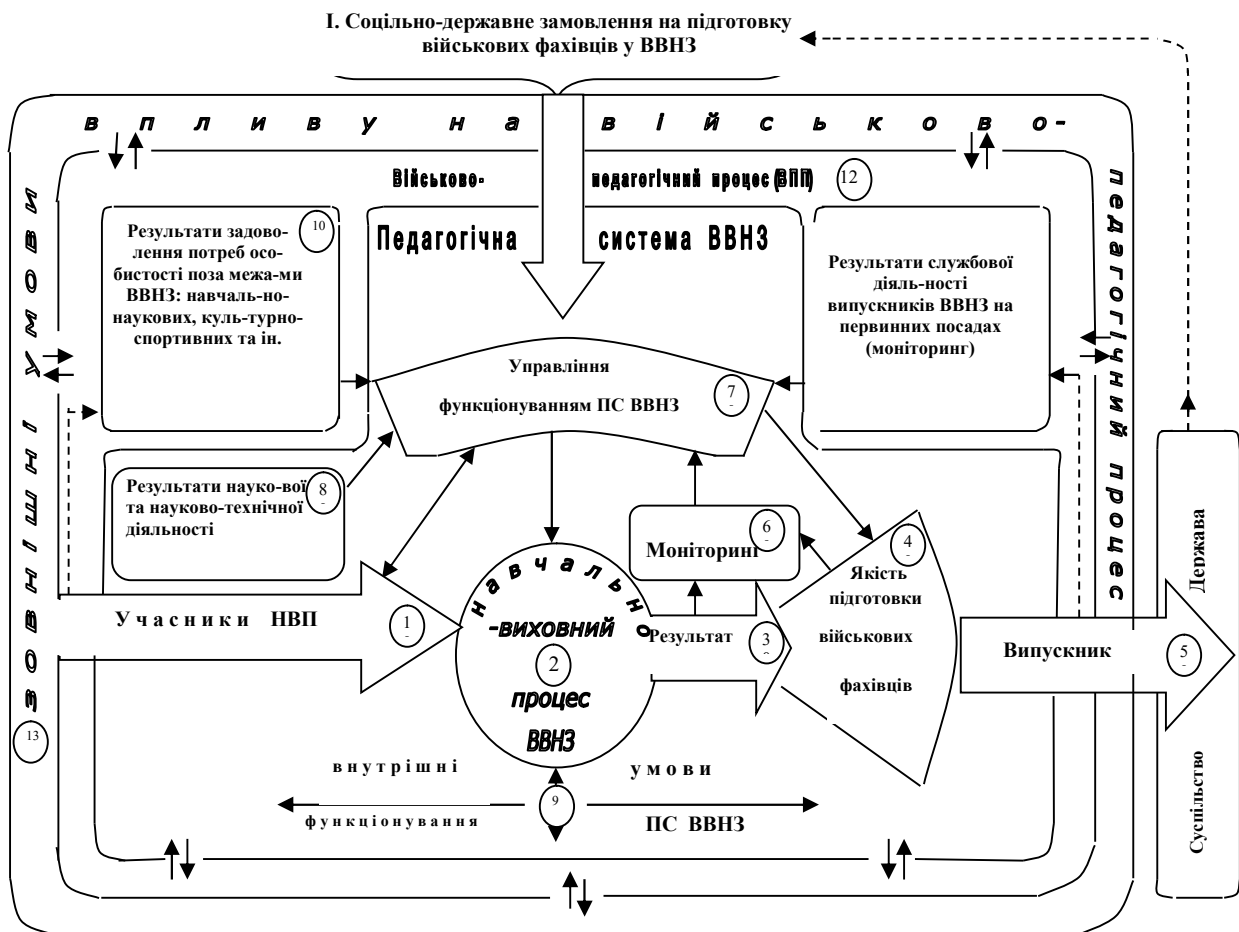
І. Соціально-державне замовлення на підготовку військових фахівців у ВВНЗ

в п л и в у н а в і й с ь к о в о - п е д а г о г і ч н и й п р о ц е с

з о в н і ш н і у м о в и

Військово- педагогічний процес (ВПП) 12

Педагогічна система ВВНЗ

Результати задоволення потреб особистості поза межа-ми ВВНЗ: навчаль-но-наукових, куль-турно-спортивних та ін. 10

Результати службової діяль-ності випускників ВВНЗ на первинних посадах (моніторинг)

Управління функціонуванням ПС ВВНЗ 7

Результати науко-вої та науково-технічної діяльності 8

Моніторинг 6

Якість підготовки військових фахівців 4

Учасники НВП 1

Навчально-виховний процес ВВНЗ 2

Результат 3

Випускник 5

Держава

Суспільство

13

внутрішні умови функціонування ПС ВВНЗ 9